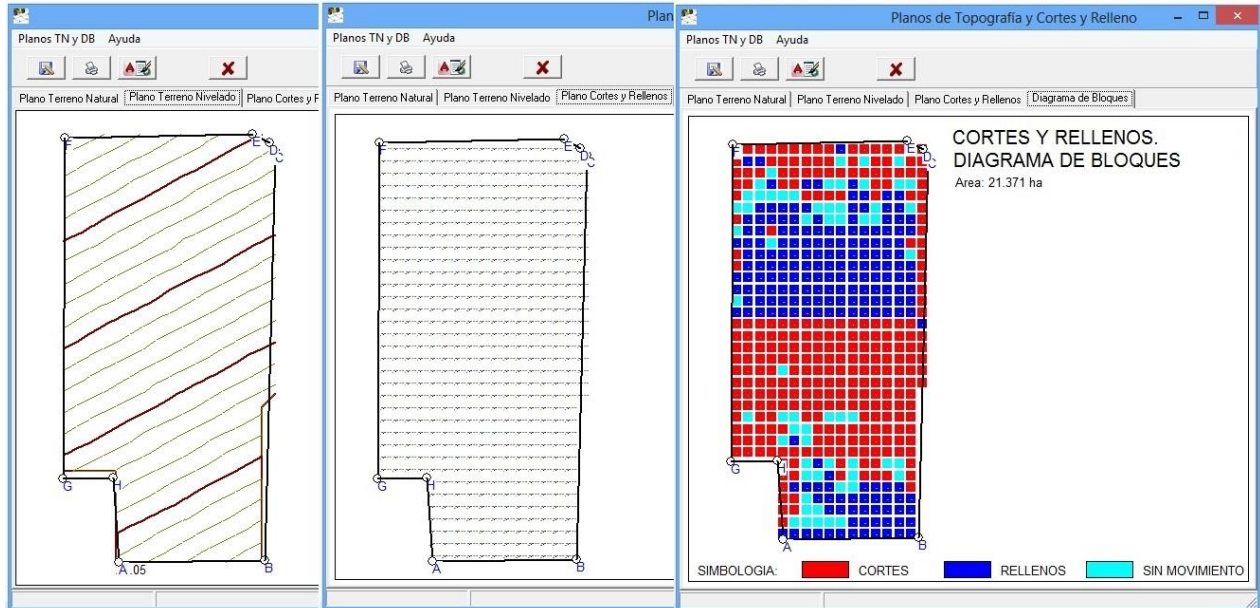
Planos TN y DB Ayuda

Plano Terreno Natural | Plano Terreno Nivelado | Plano Cortes y F

F E D C G H A .05 B

Plan

Planos TN y DB Ayuda

Plano Terreno Natural | Plano Terreno Nivelado | Plano Cortes y Rellenos

F E D C G H A B

Planos de Topografía y Cortes y Relleno

Planos TN y DB Ayuda

Plano Terreno Natural | Plano Terreno Nivelado | Plano Cortes y Rellenos | Diagrama de Bloques

CORTES Y RELLENOS.
DIAGRAMA DE BLOQUES
Area: 21.371 ha

F E D C G H A B

SIMBOLOGIA: CORTES RELLENOS SIN MOVIMIENTO